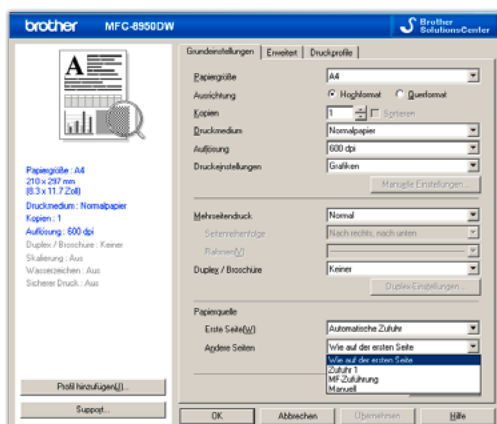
brother MFC-8950DW

Brother SolutionsCenter

Grundeinstellungen | Erweitert | Druckprofile

Papiergröße: A4
210 x 297 mm
(8.3 x 11.7 Zoll)
Druckmedium : Normalpapier
Kopien : 1
Auflösung : 600 dpi
Duplex / Broschüre : Keiner
Skalierung : Aus
Wasserzeichen : Aus
Sicherer Druck : Aus

Papiergröße: A4
Ausrichtung: Hochformat Querformat
Kopien: 1 Sortieren
Druckmedium: Normalpapier
Auflösung: 600 dpi
Druckeinstellungen: Grafiken
Manuelle Einstellungen...

Mehrseitendruck: Normal
Seitenreihenfolge: Nach rechts, nach unten
Rahmen(V)
Duplex / Broschüre: Keiner
Duplex-Einstellungen...

Papierquelle
Erste Seite(W): Automatische Zufuhr
Andere Seiten: Wie auf der ersten Seite
Wie auf der ersten Seite
Zufuhr 1
MF-Zuführung
Manuell

Profil hinzufügen(J)...
Support...
OK
Abbrechen
Übernehmen
Hilfe